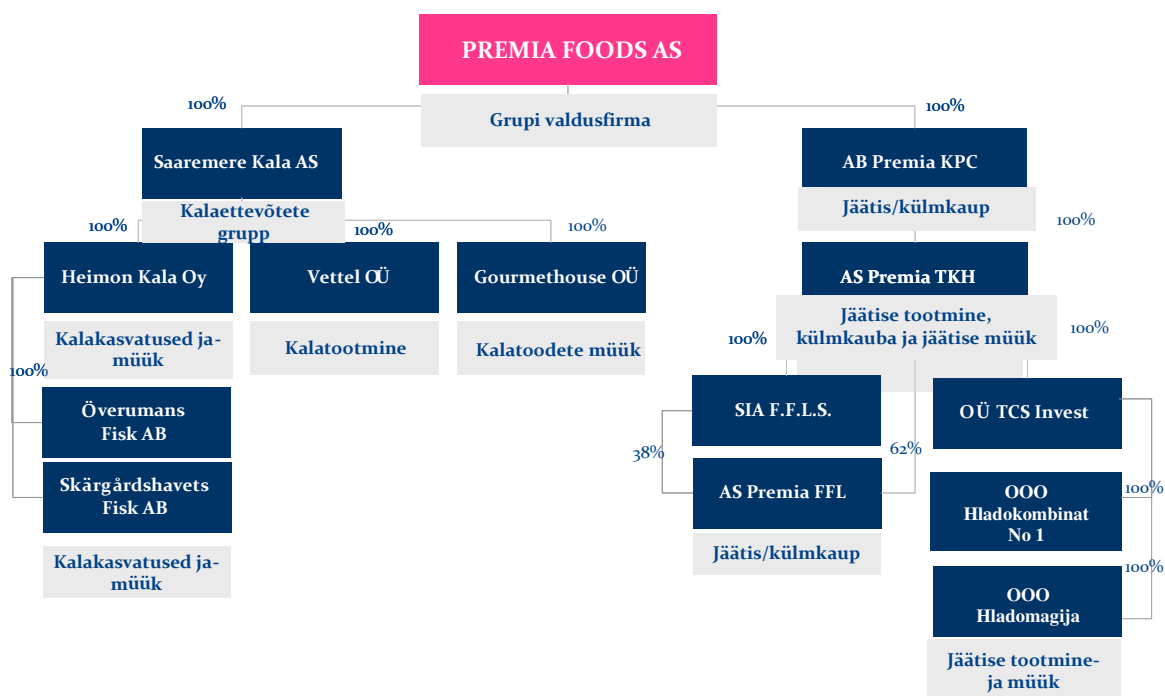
PREMIA FOODS AS

Grupi valdusfirma

100%

Saaremere Kala AS

Kalaettevõtete grupp

100%

AB Premia KPC

Jäätis/külmkaup

100%

100%

Heimon Kala Oy

Kalakasvatused ja-müük

100%

Vettel OÜ

Kalatootmine

100%

Gourmethouse OÜ

Kalatoodete müük

AS Premia TKH

Jäätise tootmine, külmkauba ja jäätise müük

100%

100%

100%

Överumans Fisk AB

Skärgårdshavets Fisk AB

Kalakasvatused ja-müük

SIA F.F.L.S.

38%

62%

AS Premia FFL

Jäätis/külmkaup

OÜ TCS Invest

100%

OOO Hladokombinat No 1

100%

OOO Hladomagija

Jäätise tootmine-ja müük